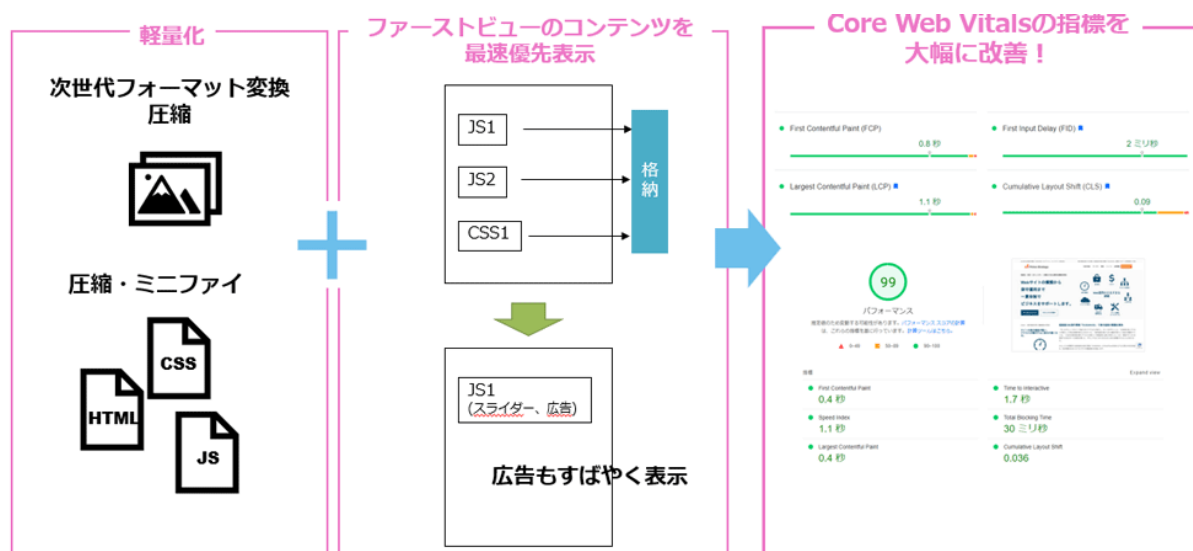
軽量化

次世代フォーマット変換
圧縮

圧縮・ミニファイ

CSS

HTML

JS

ファーストビューのコンテンツを
最速優先表示

JS1

JS2

CSS1

格納

JS1
(スライダー、広告)

広告もすばやく表示

Core Web Vitalsの指標を
大幅に改善！

First Contentful Paint (FCP)
0.8 秒

First Input Delay (FID)
2 ミリ秒

Largest Contentful Paint (LCP)
1.1 秒

Cumulative Layout Shift (CLS)
0.09

99
パフォーマンス

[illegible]

First Contentful Paint
0.4 秒

Time to Interactive
1.7 秒

Speed Index
1.1 秒

Total Blocking Time
30 ミリ秒

Largest Contentful Paint
0.4 秒

Cumulative Layout Shift
0.036